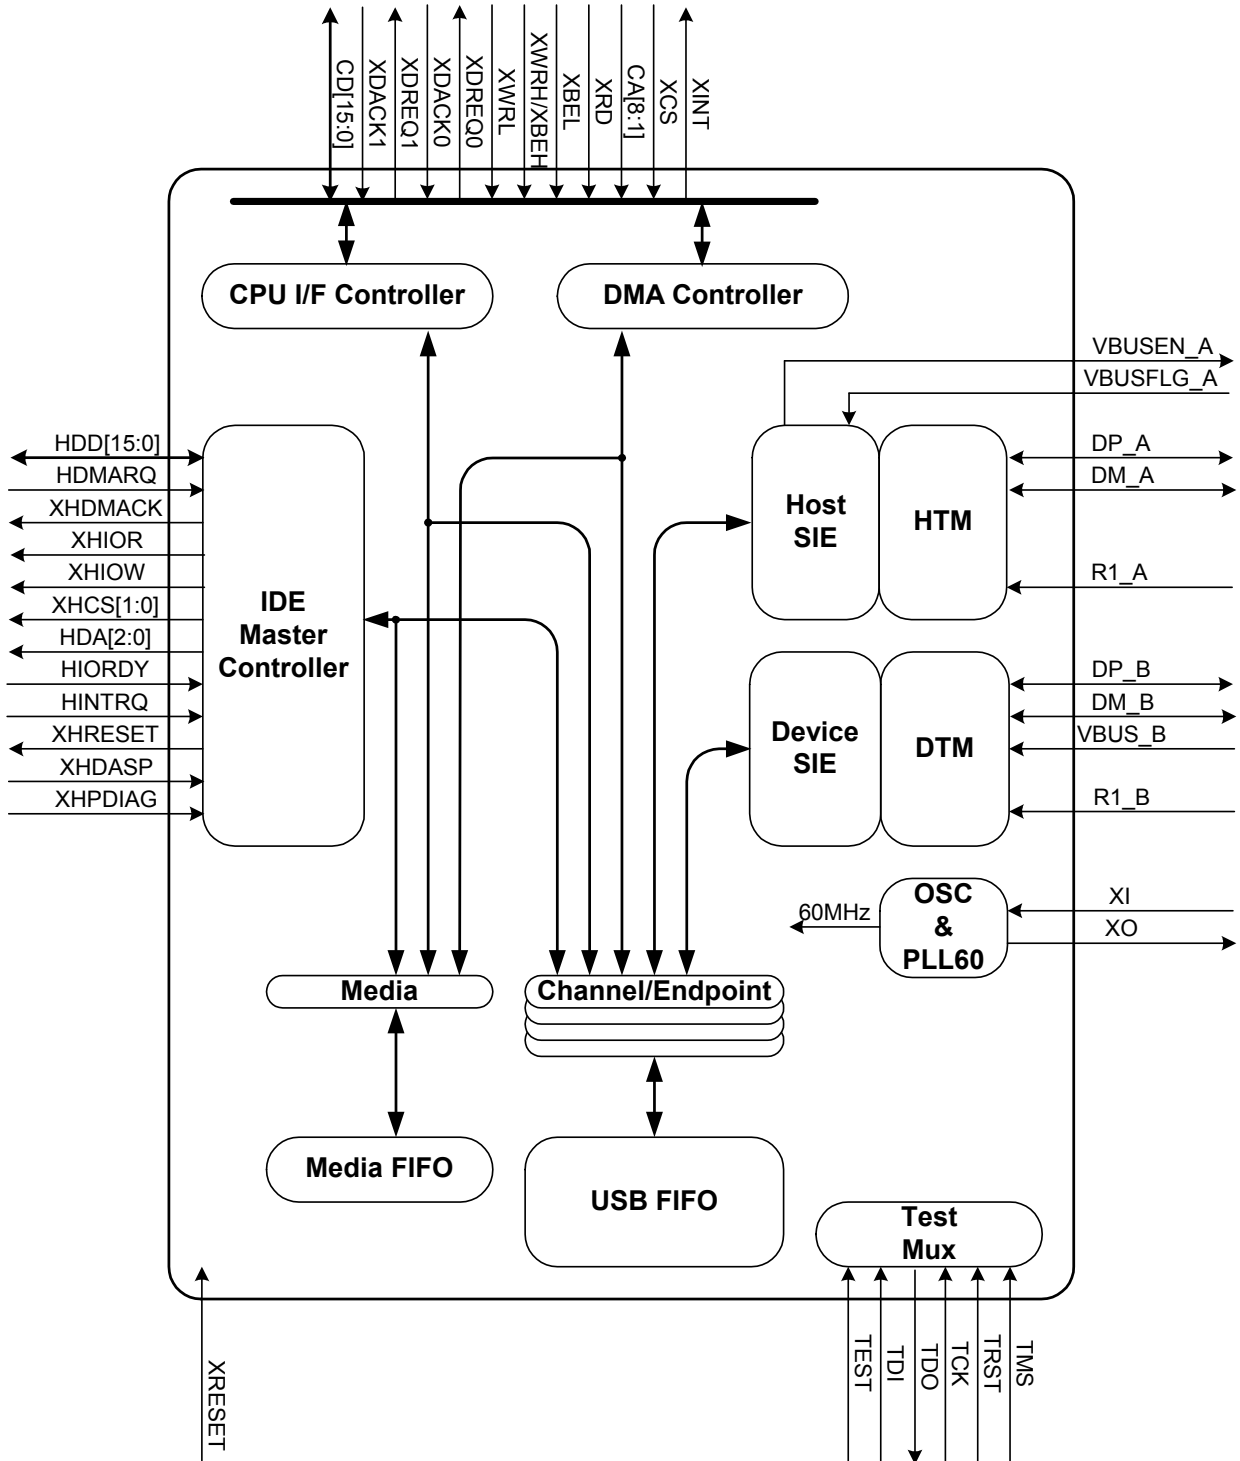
CD[15:0]
XDACK1
XDREQ1
XDACK0
XDREQ0
XWRL
XWRH/XBEH
XBEL
XRD
CA[8:1]
XCS
XINT

CPU I/F Controller

DMA Controller

VBUSEN_A
VBUSFLG_A

HDD[15:0]
HDMARQ
XHDMACK
XHIOR
XHIOW
XHCS[1:0]
HDA[2:0]
HIORDY
HINTRQ
XHRESET
XHDASP
XHPDIAG

IDE Master Controller

Host SIE

HTM

DP_A
DM_A
R1_A

Device SIE

DTM

DP_B
DM_B
VBUS_B
R1_B

60MHz

OSC & PLL60

XI
XO

Media

Channel/Endpoint

Media FIFO

USB FIFO

Test Mux

XRESET

TEST
TDI
TDO
TCK
TRST
TMS